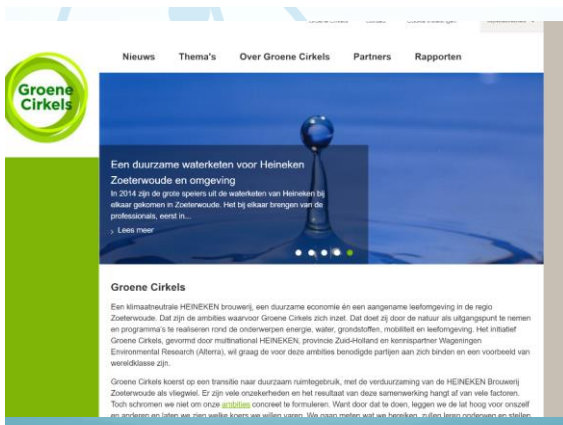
Groene Cirkels Contact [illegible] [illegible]

Nieuws Thema's Over Groene Cirkels Partners Rapporten

Groene Cirkels

Een duurzame waterketen voor Heineken Zoeterwoude en omgeving

In 2014 zijn de grote spelers uit de waterketen van Heineken bij elkaar gekomen in Zoeterwoude. Het bij elkaar brengen van de professionals, eerst in...

› Lees meer

Groene Cirkels

Een klimaatneutrale HEINEKEN brouwerij, een duurzame economie én een aangename leefomgeving in de regio Zoeterwoude. Dat zijn de ambities waarvoor Groene Cirkels zich inzet. Dat doel zij door de natuur als uitgangspunt te nemen en programma's te realiseren rond de onderwerpen energie, water, grondstoffen, mobiliteit en leefomgeving. Het initiatief Groene Cirkels, gevormd door multinational HEINEKEN, provincie Zuid-Holland en kennispartner Wageningen Environmental Research (Alterra), wil graag de voor deze ambities benodigde partijen aan zich binden en een voorbeeld van wereldklasse zijn.

Groene Cirkels koerst op een transitie naar duurzaam ruimtegebruik, met de verduurzaming van de HEINEKEN Brouwerij Zoeterwoude als vliegwiel. Er zijn vele onzekerheden en het resultaat van deze samenwerking hangt af van vele factoren. Toch schromen we niet om onze ambities concreet te formuleren. Want door dat te doen, leggen we de lat hoog voor onszelf en anderen en laten we zien welke koers we willen varen. We gaan meten wat we bereiken, zullen leren onderweg en stellen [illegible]